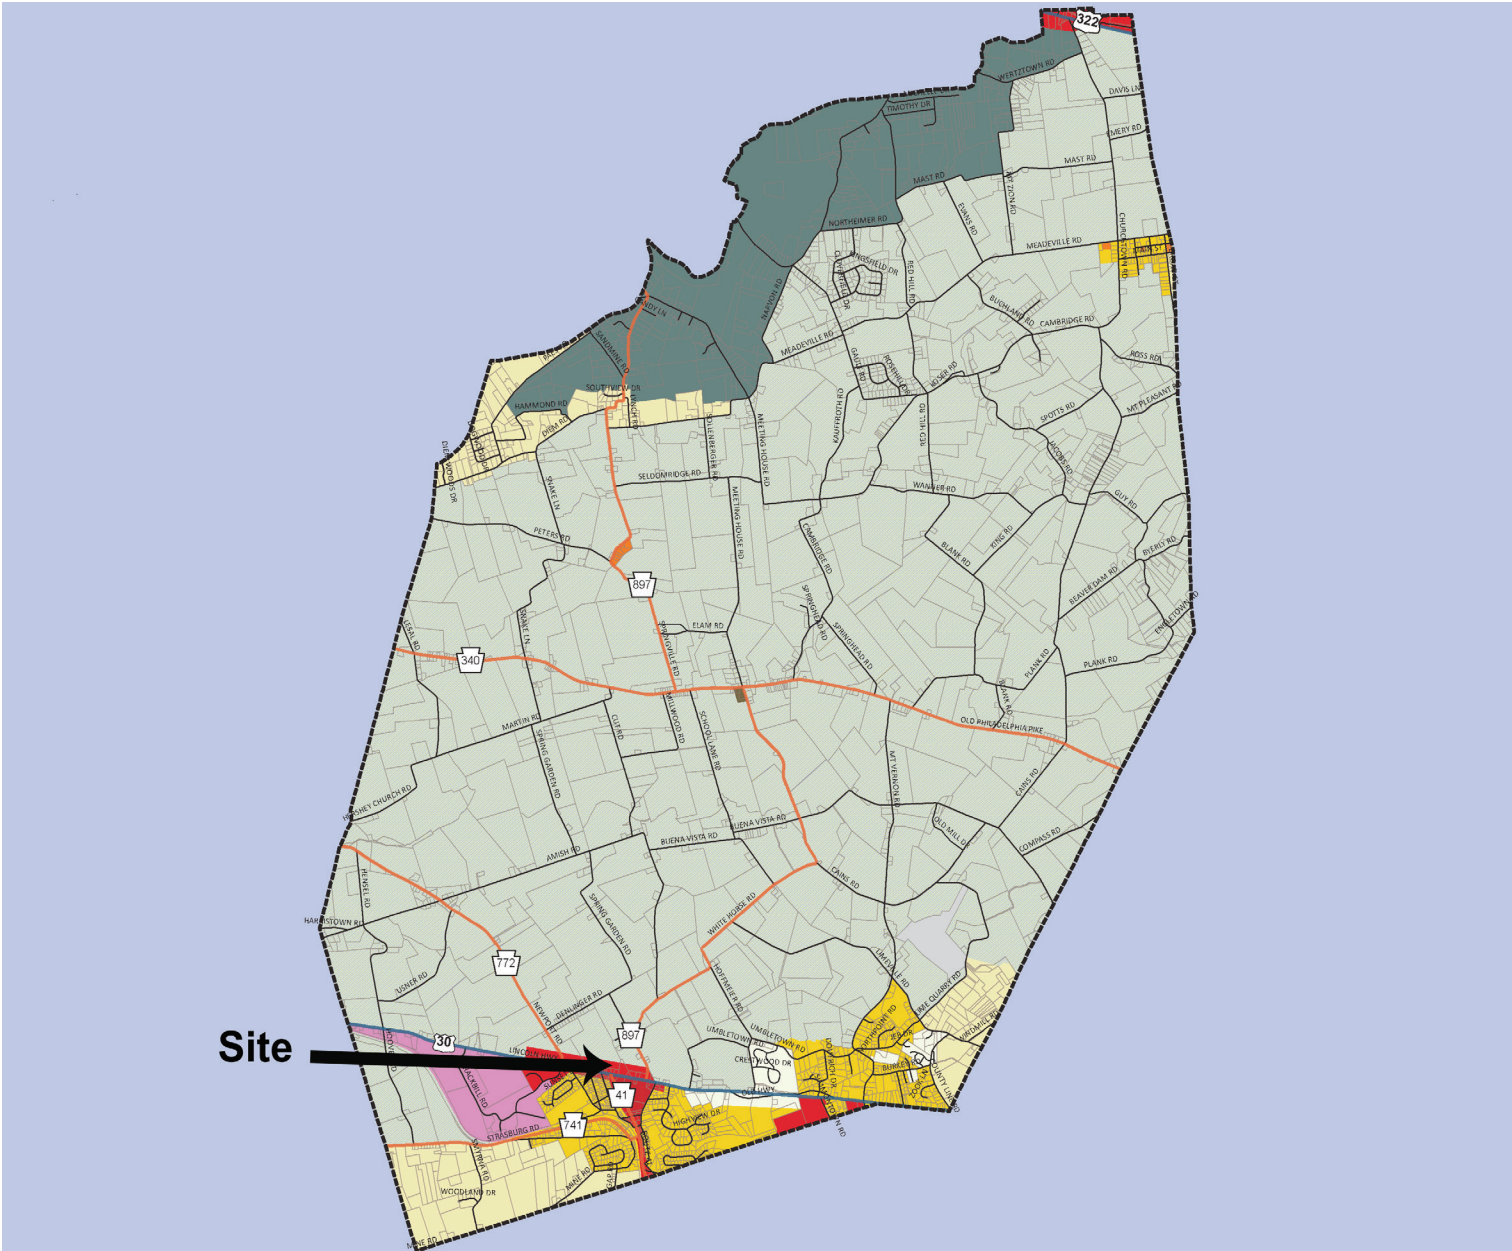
322
WERTZTOWN RD
DAVIS LN
TIMOTHY DR
EMERY RD
MAST RD
MAST RD
MT ZION RD
NORTHEIMER RD
EVANS RD
CHURCHTOWN RD
MEADEVILLE RD
KINGSFIELD DR
RED HILL RD
NARVON RD
BUCHLAND RD
CAMBRIDGE RD
MEADEVILLE RD
SANDY LN
ROSS RD
SANDMINE RD
SOUTHVIEW DR
ROSEHILL DR
HAMMOND RD
FARMERSVILLE RD
MT PLEASANT RD
DIEM RD
SPOTTS RD
MEETING HOUSE RD
KAUFFROTH RD
HILL RD
SELDOMRIDGE RD
WANNER RD
GUY RD
SHAKE LN
MEETING HOUSE RD
CAMBRIDGE RD
PETERS RD
BLANK RD
KING RD
897
BYERLY RD
SPRINGHEAD RD
BEAVER DAM RD
ELAM RD
ENGLETOWN RD
GROFF RD
SHIRK LN
SPRINGVILLE RD
SPRINGHEAD RD
PLANK RD
340
PLANK RD
OLD PHILADELPHIA PIKE
MARTIN RD
SCHOOL LANE RD
CLIFF RD
MILLWOOD RD
SPRING GARDEN RD
MT VERNON RD
CAINS RD
HERSHEY CHURCH RD
OLD MILL DR
BUENA VISTA RD
BUENA VISTA RD
COMPASS RD
AMISH RD
CAINS RD
HENSEL RD
SPRING GARDEN RD
HARRISTOWN RD
WHITE HORSE RD
772
LIMEVILLE RD
LIME QUARRY RD
USNER RD
HOFFMEIER RD
DENLINGER RD
NEWPORT RD
897
Site
30
UMBLETOWN RD
UMBLETOWN RD
CRESTWOOD DR
LINCOLN HWY
41
BURKEY DR
OLD LNWY
HIGHVIEW DR
741
STRASBURG RD
WOODLAND DR